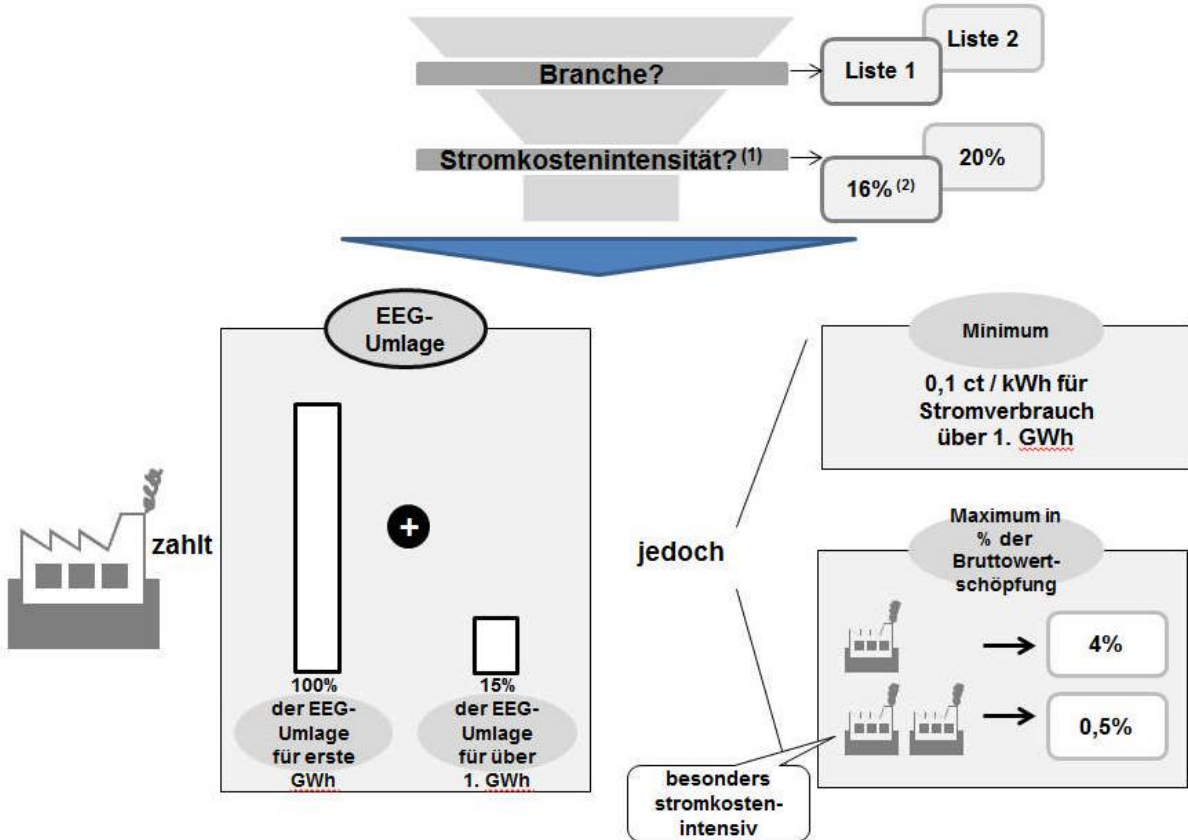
Liste 2

Branche?

Liste 1

Stromkostenintensität?$^{(1)}$

20%

16%$^{(2)}$

EEG-Umlage

zahlt

100% der EEG-Umlage für erste GWh

15% der EEG-Umlage für über 1. GWh

jedoch

Minimum

0,1 ct / kWh für Stromverbrauch über 1. GWh

Maximum in % der Bruttowertschöpfung

4%

0,5%

besonders stromkostenintensiv